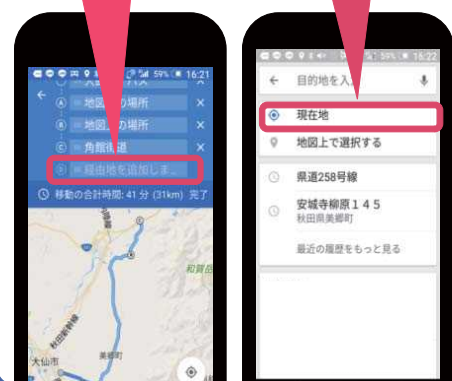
59% 16:21

地図上の場所

地図上の場所

角館街道

経由地を追加しま...

移動の合計時間: 41 分 (31km) 完了

和賀岳

大仙市

美郷町

59% 16:22

目的地を入力

現在地

地図上で選択する

県道258号線

安城寺柳原１４５
秋田県美郷町

最近の履歴をもっと見る